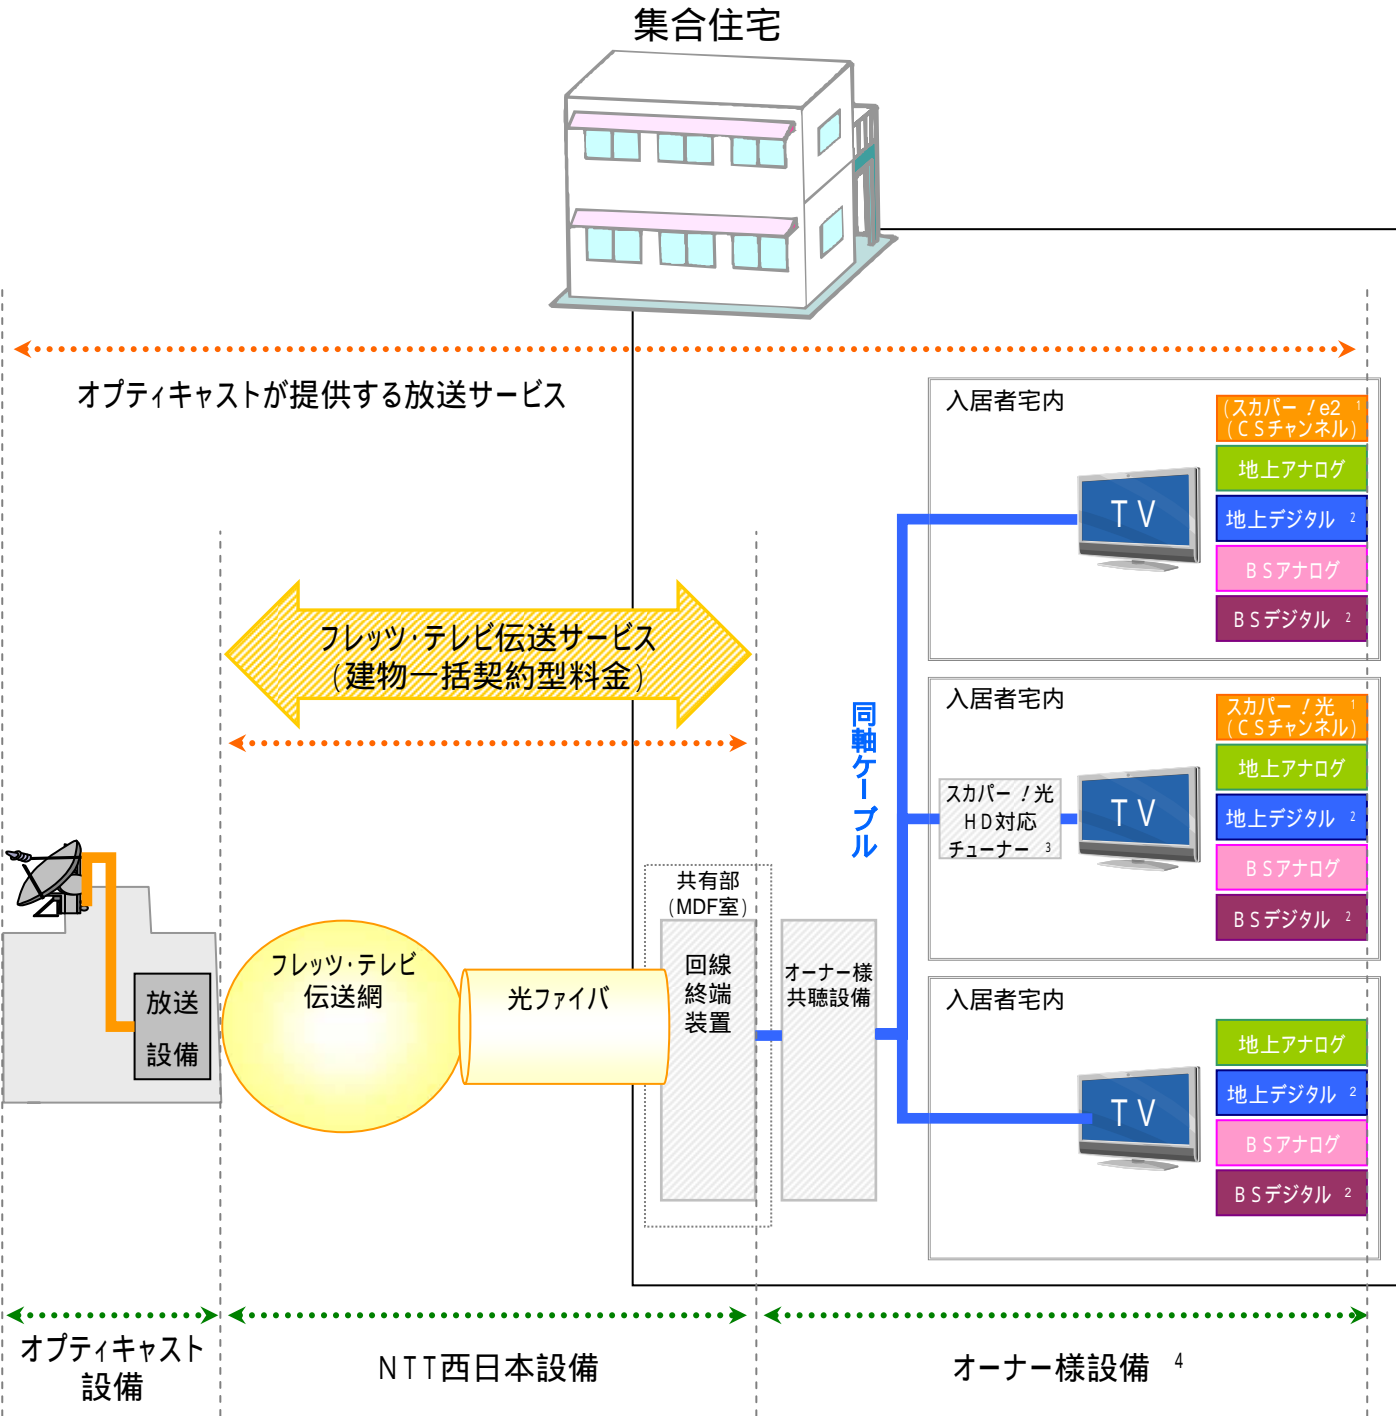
集合住宅

オプティキャストが提供する放送サービス

入居者宅内

（スカパー！e2 1（CSチャンネル）

地上アナログ

地上デジタル 2

BSアナログ

BSデジタル 2

TV

フレッツ・テレビ伝送サービス（建物一括契約型料金）

同軸ケーブル

入居者宅内

スカパー！光 1（CSチャンネル）

地上アナログ

地上デジタル 2

BSアナログ

BSデジタル 2

スカパー！光 HD対応 チューナー 3

TV

入居者宅内

地上アナログ

地上デジタル 2

BSアナログ

BSデジタル 2

TV

共有部（MDF室）

回線終端装置

オーナー様共聴設備

放送設備

フレッツ・テレビ伝送網

光ファイバ

オプティキャスト設備

NTT西日本設備

オーナー様設備 4